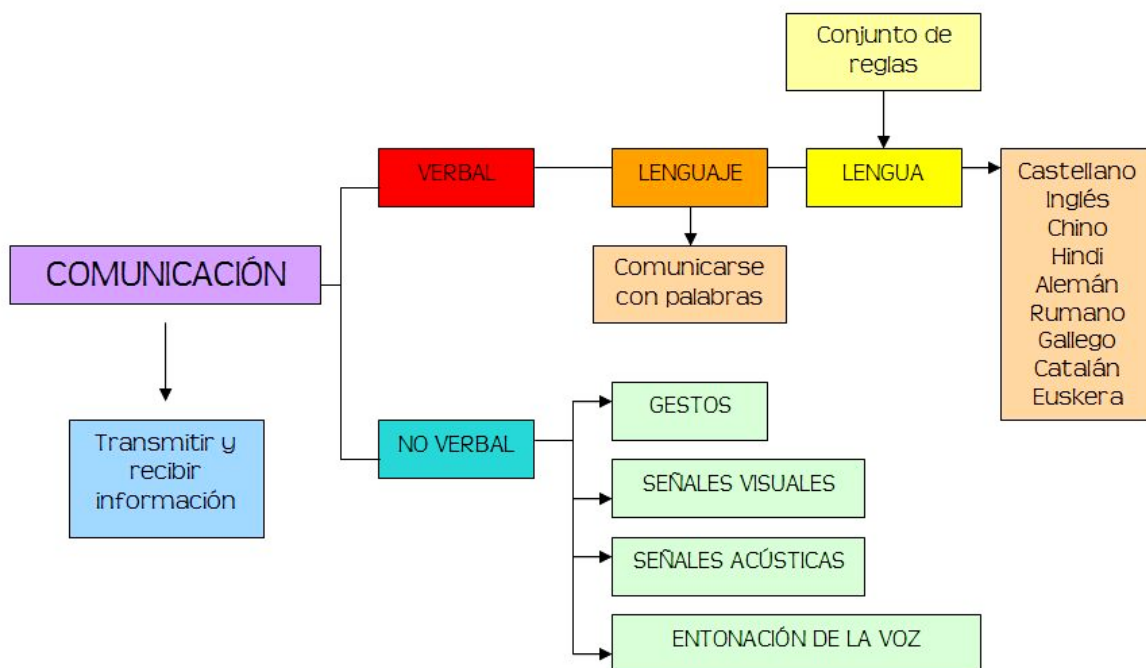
Conjunto de reglas

COMUNICACIÓN

VERBAL

LENGUAJE

LENGUA

Castellano
Inglés
Chino
Hindi
Alemán
Rumano
Gallego
Catalán
Euskera

Comunicarse con palabras

Transmitir y recibir información

NO VERBAL

GESTOS

SEÑALES VISUALES

SEÑALES ACÚSTICAS

ENTONACIÓN DE LA VOZ